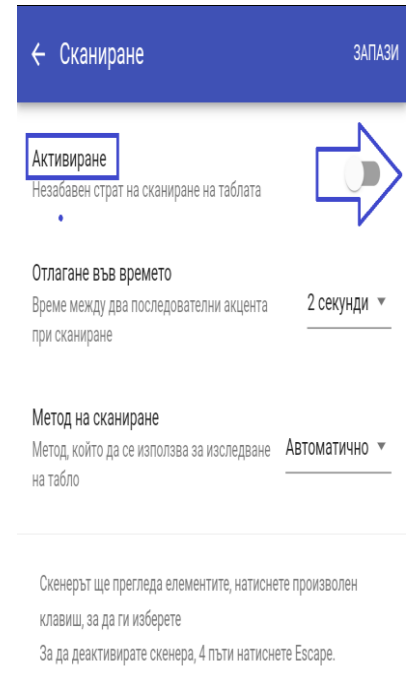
← Сканиране

ЗАПАЗИ

Активиране
Незабавен страт на сканиране на таблата

Отлагане във времето
Време между два последователни акцента при сканиране

2 секунди ▾

Метод на сканиране
Метод, който да се използва за изследване на табло

Автоматично ▾

Скенерът ще прегледа елементите, натиснете произволен клавиш, за да ги изберете
За да деактивирате скенера, 4 пъти натиснете Escape.